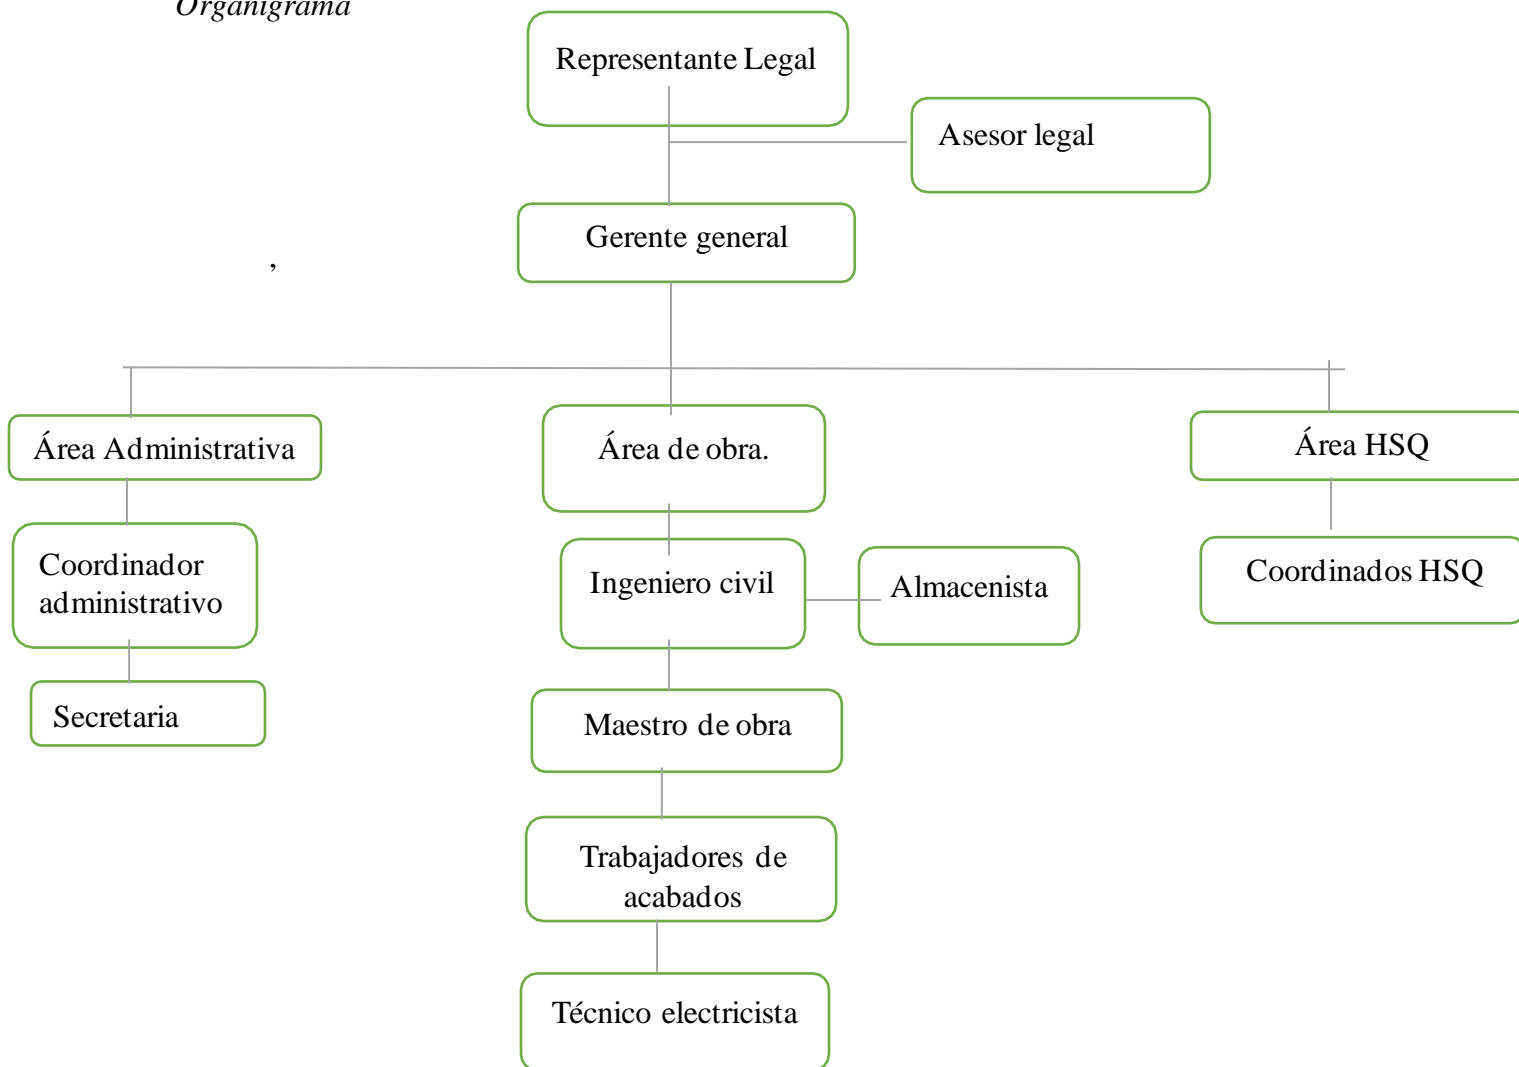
Organigrama

Representante Legal

Asesor legal

Gerente general

,

Área Administrativa

Área de obra.

Área HSQ

Coordinador administrativo

Ingeniero civil

Almacenista

Coordinados HSQ

Secretaria

Maestro de obra

Trabajadores de acabados

Técnico electricista